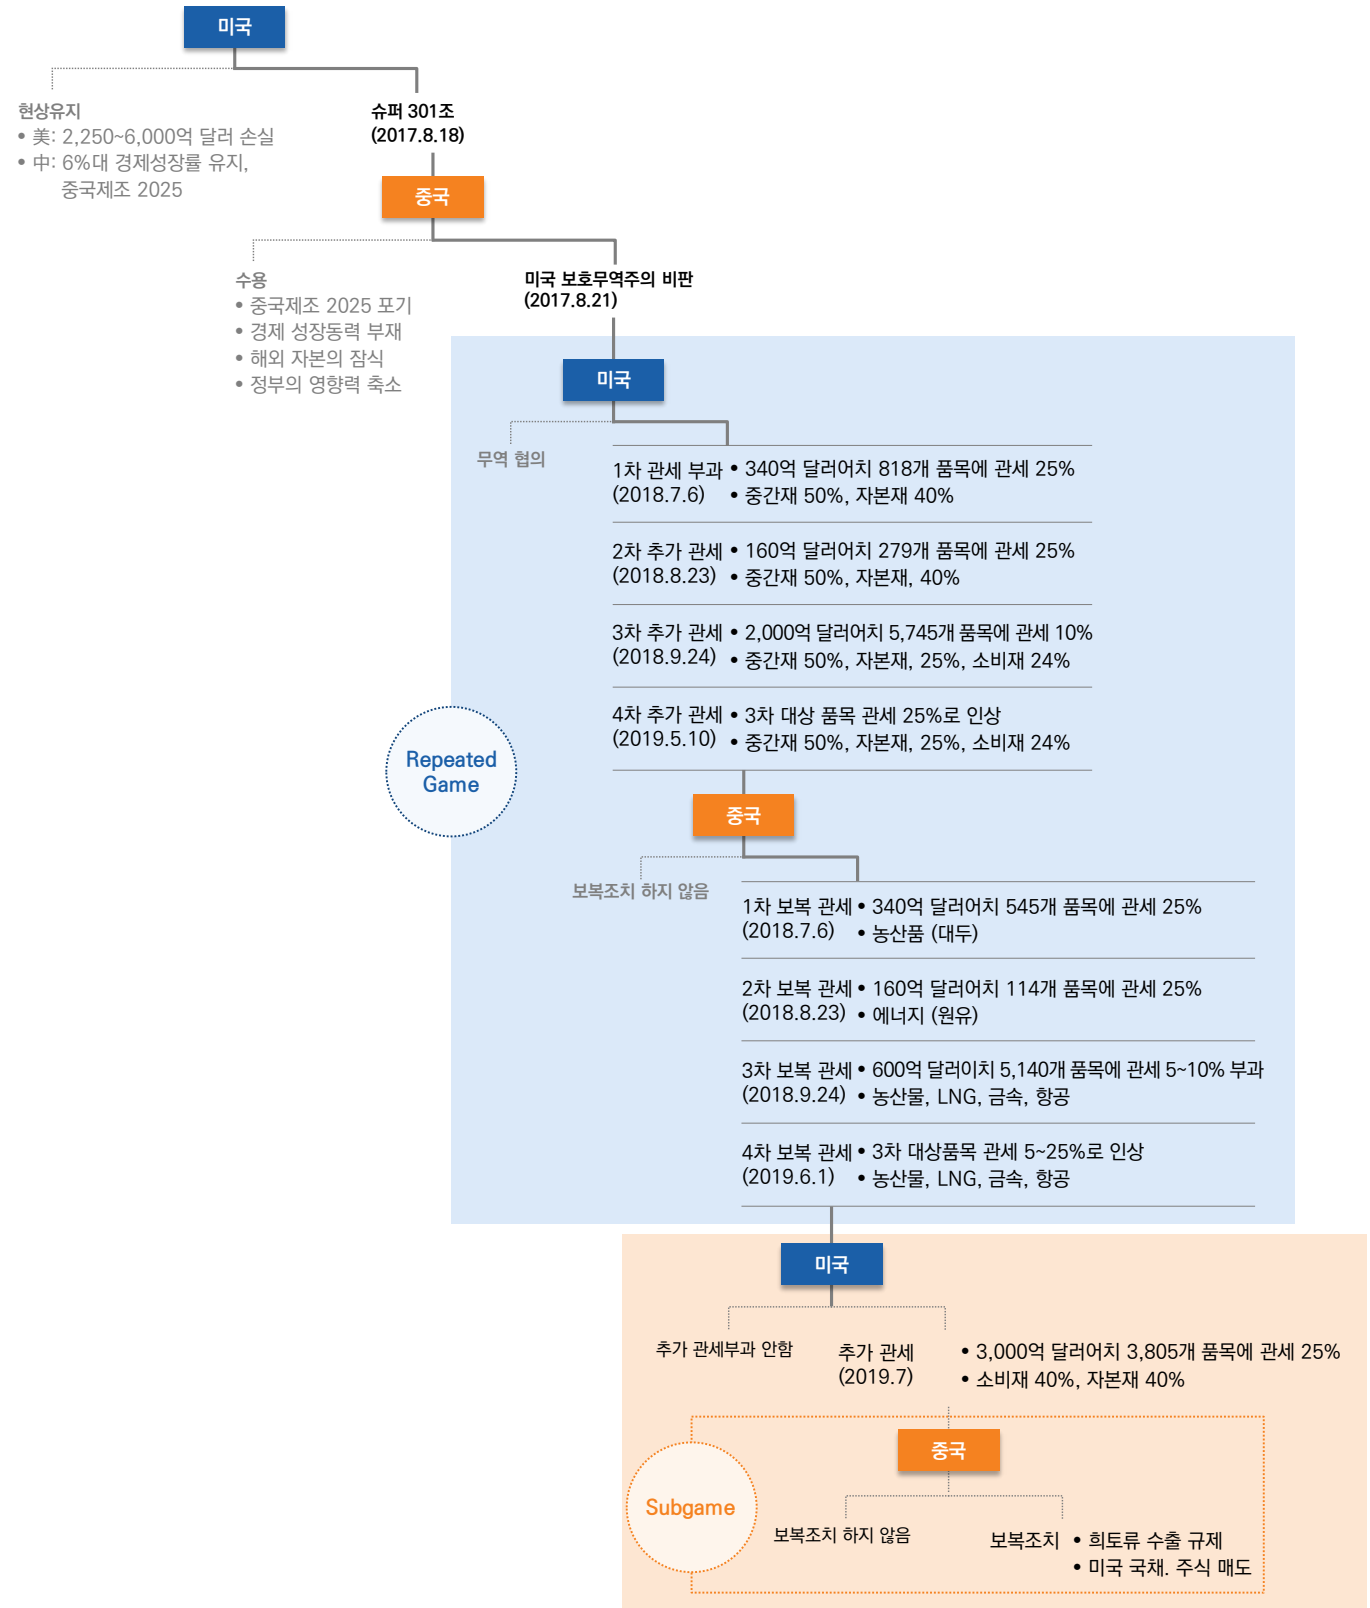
미국

현상유지
• 美: 2,250~6,000억 달러 손실
• 中: 6%대 경제성장률 유지, 중국제조 2025

슈퍼 301조
(2017.8.18)

중국

수용
• 중국제조 2025 포기
• 경제 성장동력 부재
• 해외 자본의 잠식
• 정부의 영향력 축소

미국 보호무역주의 비판
(2017.8.21)

미국

무역 협의

1차 관세 부과 (2018.7.6)
• 340억 달러어치 818개 품목에 관세 25%
• 중간재 50%, 자본재 40%

2차 추가 관세 (2018.8.23)
• 160억 달러어치 279개 품목에 관세 25%
• 중간재 50%, 자본재, 40%

3차 추가 관세 (2018.9.24)
• 2,000억 달러어치 5,745개 품목에 관세 10%
• 중간재 50%, 자본재, 25%, 소비재 24%

4차 추가 관세 (2019.5.10)
• 3차 대상 품목 관세 25%로 인상
• 중간재 50%, 자본재, 25%, 소비재 24%

Repeated Game

중국

보복조치 하지 않음

1차 보복 관세 (2018.7.6)
• 340억 달러어치 545개 품목에 관세 25%
• 농산품 (대두)

2차 보복 관세 (2018.8.23)
• 160억 달러어치 114개 품목에 관세 25%
• 에너지 (원유)

3차 보복 관세 (2018.9.24)
• 600억 달러이치 5,140개 품목에 관세 5~10% 부과
• 농산물, LNG, 금속, 항공

4차 보복 관세 (2019.6.1)
• 3차 대상품목 관세 5~25%로 인상
• 농산물, LNG, 금속, 항공

미국

추가 관세부과 안함

추가 관세 (2019.7)
• 3,000억 달러어치 3,805개 품목에 관세 25%
• 소비재 40%, 자본재 40%

중국

Subgame

보복조치 하지 않음

보복조치
• 희토류 수출 규제
• 미국 국채. 주식 매도